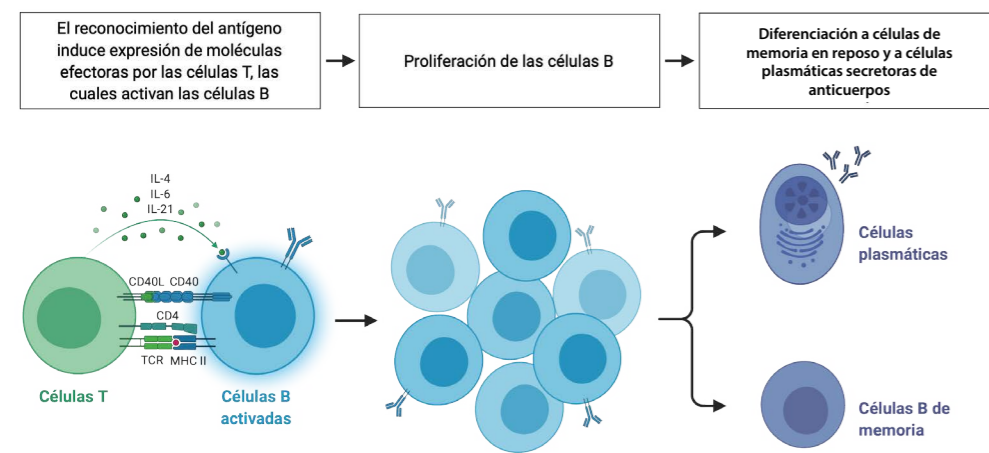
El reconocimiento del antígeno induce expresión de moléculas efectoras por las células T, las cuales activan las células B

Proliferación de las células B

Diferenciación a células de memoria en reposo y a células plasmáticas secretoras de anticuerpos

IL-4
IL-6
IL-21

CD40L CD40
CD4
TCR MHC II

Células T

Células B activadas

Células plasmáticas

Células B de memoria